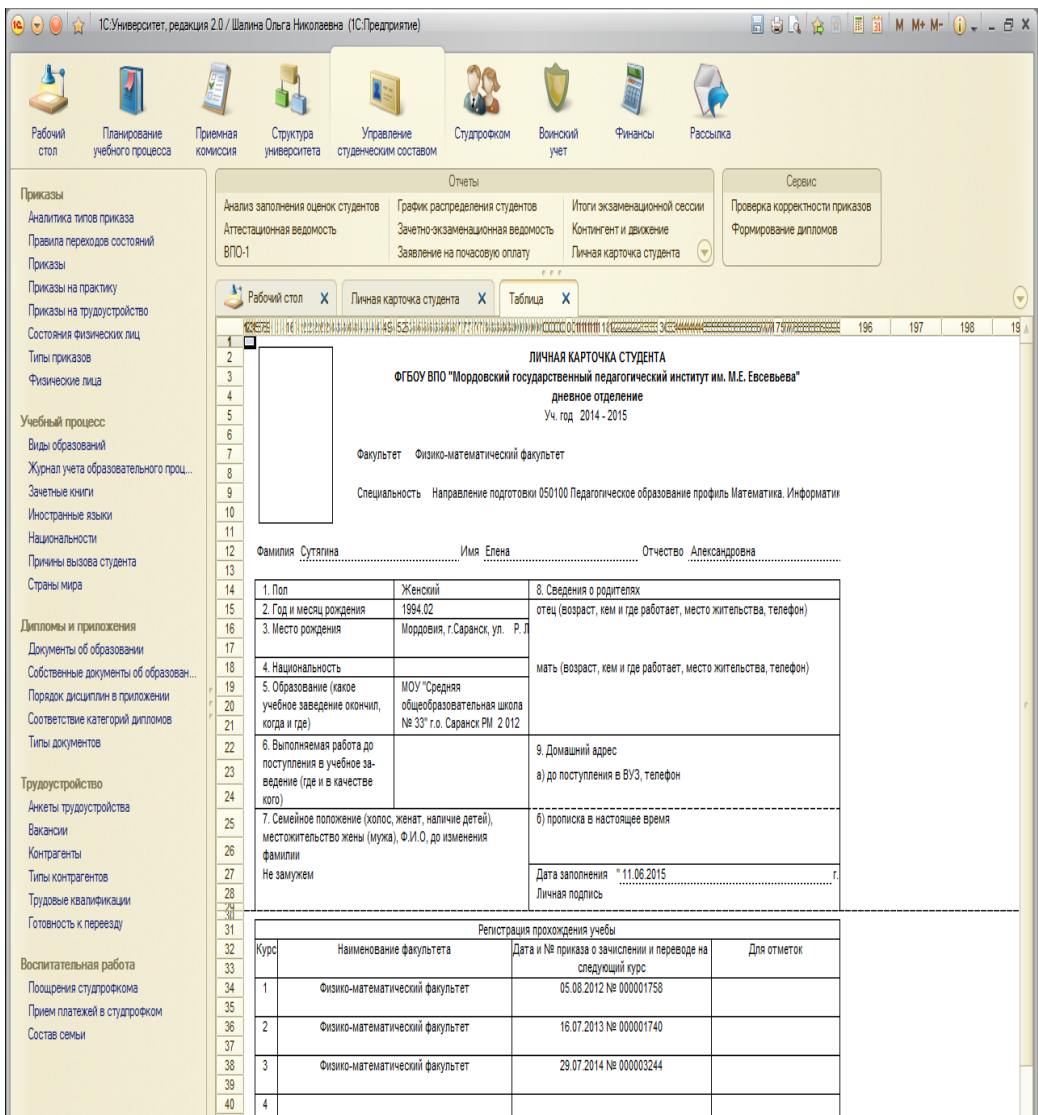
1С:Университет, редакция 2.0 / Шалина Ольга Николаевна (1С:Предприятие)

М М+ М-

Рабочий стол
Планирование учебного процесса
Приемная комиссия
Структура университета
Управление студенческим составом
Студпрофком
Воинский учет
Финансы
Рассылка

Приказы
Аналитика типов приказа
Правила переходов состояний
Приказы
Приказы на практику
Приказы на трудоустройство
Состояния физических лиц
Типы приказов
Физические лица

Учебный процесс
Виды образований
Журнал учета образовательного проц...
Зачетные книги
Иностранные языки
Национальности
Причины вызова студента
Страны мира

Дипломы и приложения
Документы об образовании
Собственные документы об образован...
Порядок дисциплин в приложении
Соответствие категорий дипломов
Типы документов

Трудоустройство
Анкеты трудоустройства
Вакансии
Контрагенты
Типы контрагентов
Трудовые квалификации
Готовность к переезду

Воспитательная работа
Поощрения студпрофкома
Прием платежей в студпрофком
Состав семьи

Отчеты
Анализ заполнения оценок студентов
Аттестационная ведомость
ВПО-1
График распределения студентов
Зачетно-экзаменационная ведомость
Заявление на почасовую оплату
Итоги экзаменационной сессии
Контингент и движение
Личная карточка студента

Сервис
Проверка корректности приказов
Формирование дипломов

Рабочий стол X
Личная карточка студента X
Таблица X

196 197 198 19

1
2
3
4
5
6
7
8
9
10
11
12
13
14
15
16
17
18
19
20
21
22
23
24
25
26
27
28
29
30
31
32
33
34
35
36
37
38
39
40

ЛИЧНАЯ КАРТОЧКА СТУДЕНТА
ФГБОУ ВПО "Мордовский государственный педагогический институт им. М.Е. Евсевьева"
дневное отделение
Уч. год 2014 - 2015

Факультет Физико-математический факультет

Специальность Направление подготовки 050100 Педагогическое образование профиль Математика. Информатик

Фамилия Сутягина Имя Елена Отчество Александровна

| 1. Пол | Женский | 8. Сведения о родителях |
|---|---|---|
| 2. Год и месяц рождения | 1994.02 | отец (возраст, кем и где работает, место жительства, телефон) |
| 3. Место рождения | Мордовия, г.Саранск, ул. Р. Л | |
| 4. Национальность | | мать (возраст, кем и где работает, место жительства, телефон) |
| 5. Образование (какое учебное заведение окончил, когда и где) | МОУ "Средняя общеобразовательная школа № 33" г.о. Саранск РМ 2 012 | |
| 6. Выполняемая работа до поступления в учебное заведение (где и в качестве кого) | | 9. Домашний адрес а) до поступления в ВУЗ, телефон |
| 7. Семейное положение (холос, женат, наличие детей), местожительство жены (мужа), Ф.И.О, до изменения фамилии Не замужем | | б) прописка в настоящее время Дата заполнения " 11.06.2015 г. Личная подпись |

Регистрация прохождения учебы

| Курс | Наименование факультета | Дата и № приказа о зачислении и переводе на следующий курс | Для отметок |
|---|---|---|---|
| 1 | Физико-математический факультет | 05.08.2012 № 000001758 | |
| 2 | Физико-математический факультет | 16.07.2013 № 000001740 | |
| 3 | Физико-математический факультет | 29.07.2014 № 000003244 | |
| 4 | | | |